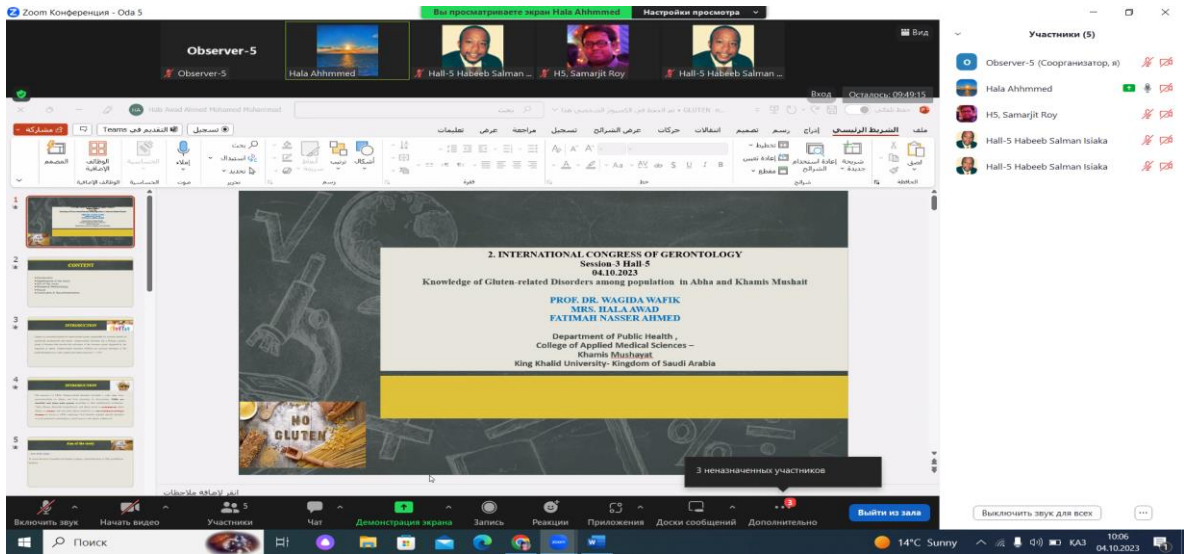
Zoom Конференция - Oda 5

Вы просматриваете экран Hala Ahhmmed   Настройки просмотра

Вид

Observer-5

Observer-5   Hala Ahhmmed   Hall-5 Habeeb Salman ...   H5, Samarjit Roy   Hall-5 Habeeb Salman ...

Вход   Осталось: 09:49:15

Участники (5)

Observer-5 (Соорганизатор, я)
Hala Ahhmmed
H5, Samarjit Roy
Hall-5 Habeeb Salman Isiaka
Hall-5 Habeeb Salman Isiaka

ملف   الشريط الرئيسي   إدراج   رسم   تصميم   انتقالات   حركات   عرض الشرائح   تسجيل   مراجعة   عرض   تعليمات

تسجيل   التقديم في Teams   مشاركة

2. INTERNATIONAL CONGRESS OF GERONTOLOGY
Session-3 Hall-5
04.10.2023
Knowledge of Gluten-related Disorders among population in Abha and Khamis Mushait

PROF. DR. WAGIDA WAFIK
MRS. HALA AWAD
FATIMAH NASSER AHMED

Department of Public Health ,
College of Applied Medical Sciences –
Khamis Mushayat
King Khalid University- Kingdom of Saudi Arabia

NO GLUTEN

CONTENT

INTRODUCTION

INTRODUCTION

Aim of the study

انقر لإضافة ملاحظات

3 неназначенных участников

Включить звук   Начать видео   Участники 5   Чат   Демонстрация экрана   Запись   Реакции   Приложения   Доски сообщений   Дополнительно   Выйти из зала

Выключить звук для всех

Поиск

14°C Sunny   КАЗ   10:06 04.10.2023